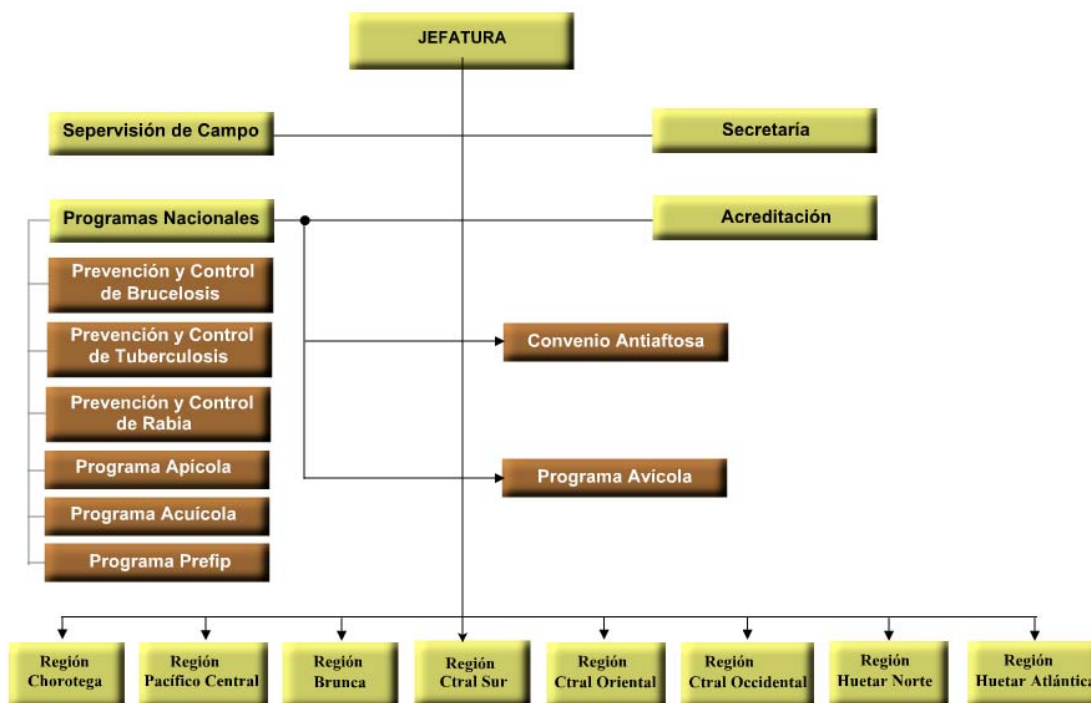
JEFATURA

Sepervisión de Campo

Secretaría

Programas Nacionales

Acreditación

Prevención y Control de Brucelosis

Prevención y Control de Tuberculosis

Prevención y Control de Rabia

Programa Apícola

Programa Acuícola

Programa Prefip

Convenio Antiaftosa

Programa Avícola

Región Chorotega

Región Pacífico Central

Región Brunca

Región Ctral Sur

Región Ctral Oriental

Región Ctral Occidental

Región Huetar Norte

Región Huetar Atlántica